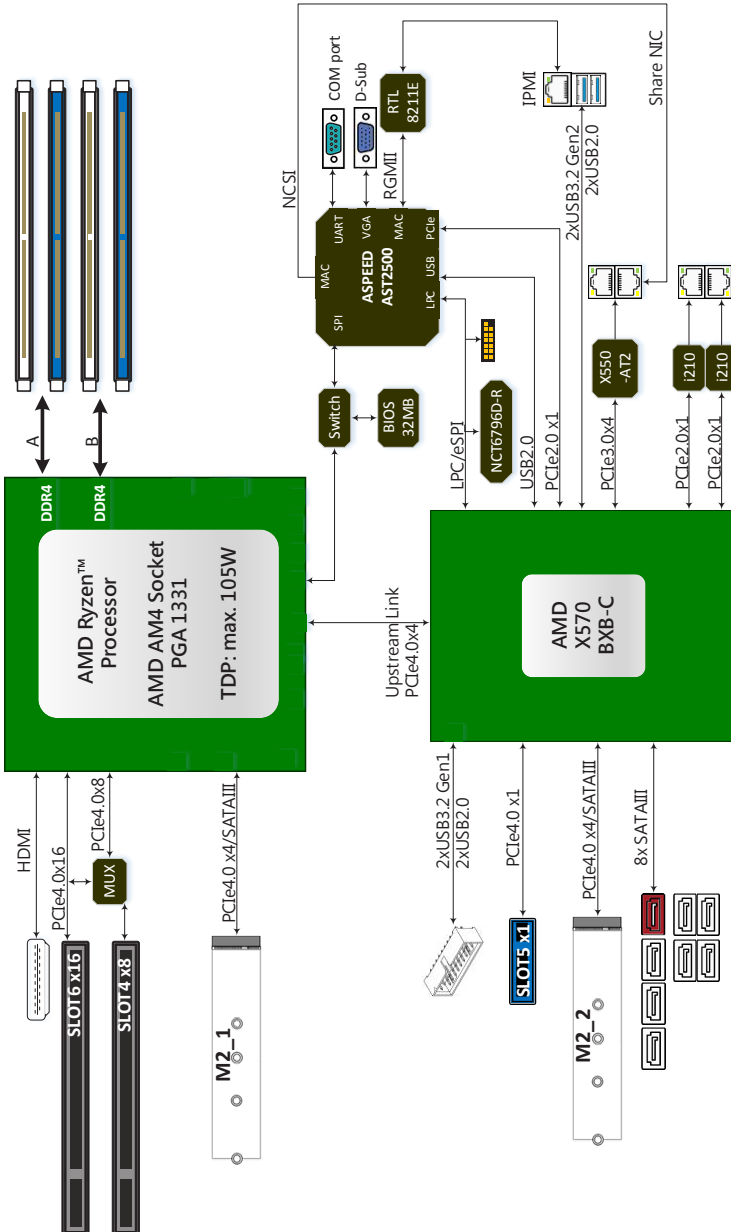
A
B
DDR4
DDR4
AMD Ryzen™ Processor
AMD AM4 Socket PGA 1331
TDP: max. 105W
HDMI
PCIe4.0x16
PCIe4.0x8
MUX
SLOT6 x16
SLOT4 x8
PCIe4.0 x4/SATAIII
M2_1
Switch
BIOS 32MB
SPI
MAC
UART
VGA
MAC
PCIe
USB
LPC
ASPEED AST2500
NCSI
COM port
D-Sub
RGMII
RTL 8211E
IPMI
Share NIC
2xUSB3.2 Gen2
2xUSB2.0
NCT6796D-R
LPC/eSPI
USB2.0
PCIe2.0 x1
X550 -AT2
PCIe3.0x4
i210
PCIe2.0x1
i210
PCIe2.0x1
Upstream Link
PCIe4.0x4
AMD X570 BXB-C
2xUSB3.2 Gen1
2xUSB2.0
PCIe4.0 x1
SLOT5 x1
PCIe4.0 x4/SATAIII
M2_2
8x SATAIII